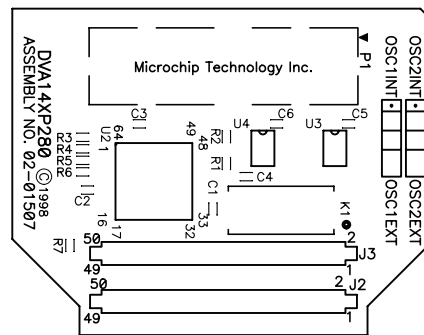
DVA14XP280
ASSEMBLY NO. 02-01507
©1998

Microchip Technology Inc.

P1

OSC2INT
OSC1INT
OSC1EXT
OSC2EXT

C3
U4
C6
U3
C5
64
49
48
U21
R3
R4
R5
R6
R2
R1
C4
C1
C2
16
17
32
33
K1
50
2
49
1
J3
50
2
49
1
J2
R7